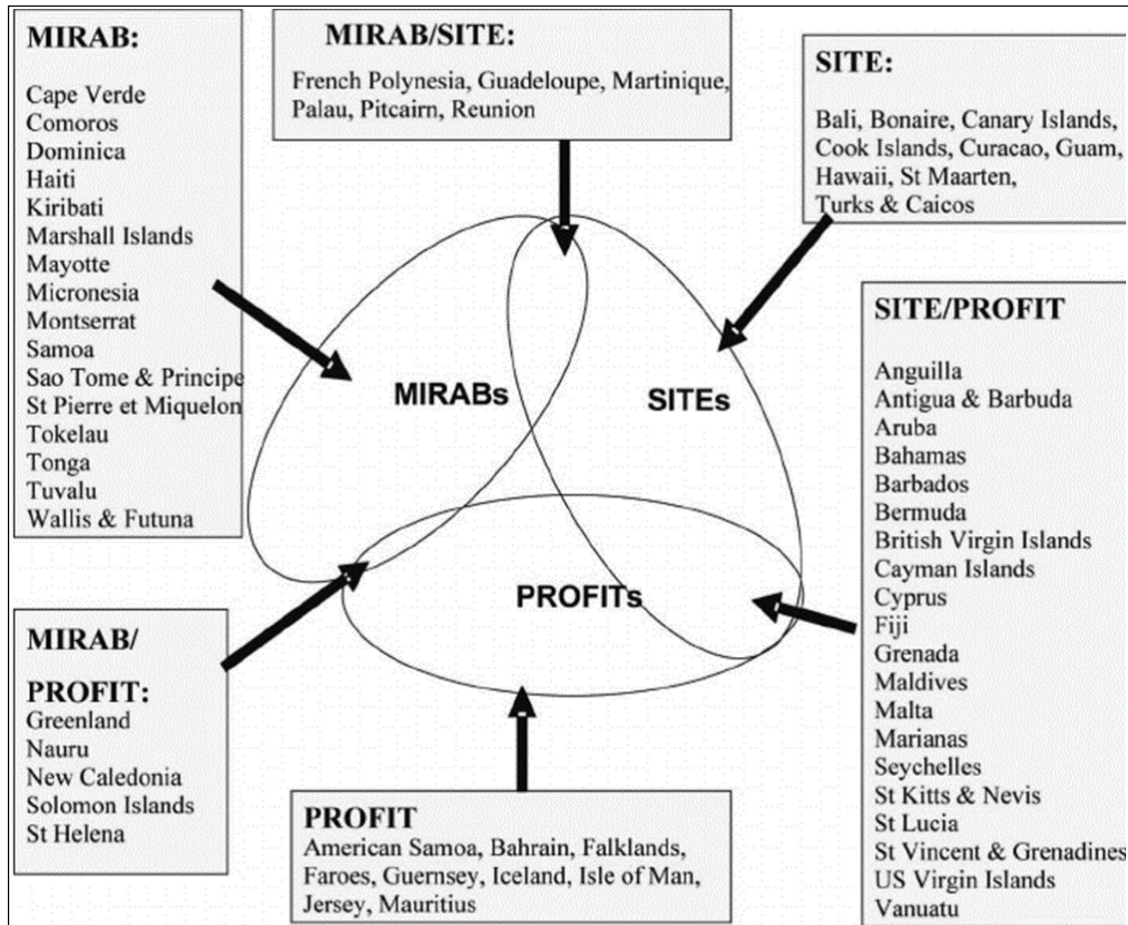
MIRAB:

Cape Verde
Comoros
Dominica
Haiti
Kiribati
Marshall Islands
Mayotte
Micronesia
Montserrat
Samoa
Sao Tome & Principe
St Pierre et Miquelon
Tokelau
Tonga
Tuvalu
Wallis & Futuna

MIRAB/SITE:

French Polynesia, Guadeloupe, Martinique, Palau, Pitcairn, Reunion

SITE:

Bali, Bonaire, Canary Islands, Cook Islands, Curacao, Guam, Hawaii, St Maarten, Turks & Caicos

MIRABs

SITEs

PROFITs

SITE/PROFIT

Anguilla
Antigua & Barbuda
Aruba
Bahamas
Barbados
Bermuda
British Virgin Islands
Cayman Islands
Cyprus
Fiji
Grenada
Maldives
Malta
Marianas
Seychelles
St Kitts & Nevis
St Lucia
St Vincent & Grenadines
US Virgin Islands
Vanuatu

MIRAB/

PROFIT:
Greenland
Nauru
New Caledonia
Solomon Islands
St Helena

PROFIT
American Samoa, Bahrain, Falklands, Faroes, Guernsey, Iceland, Isle of Man, Jersey, Mauritius